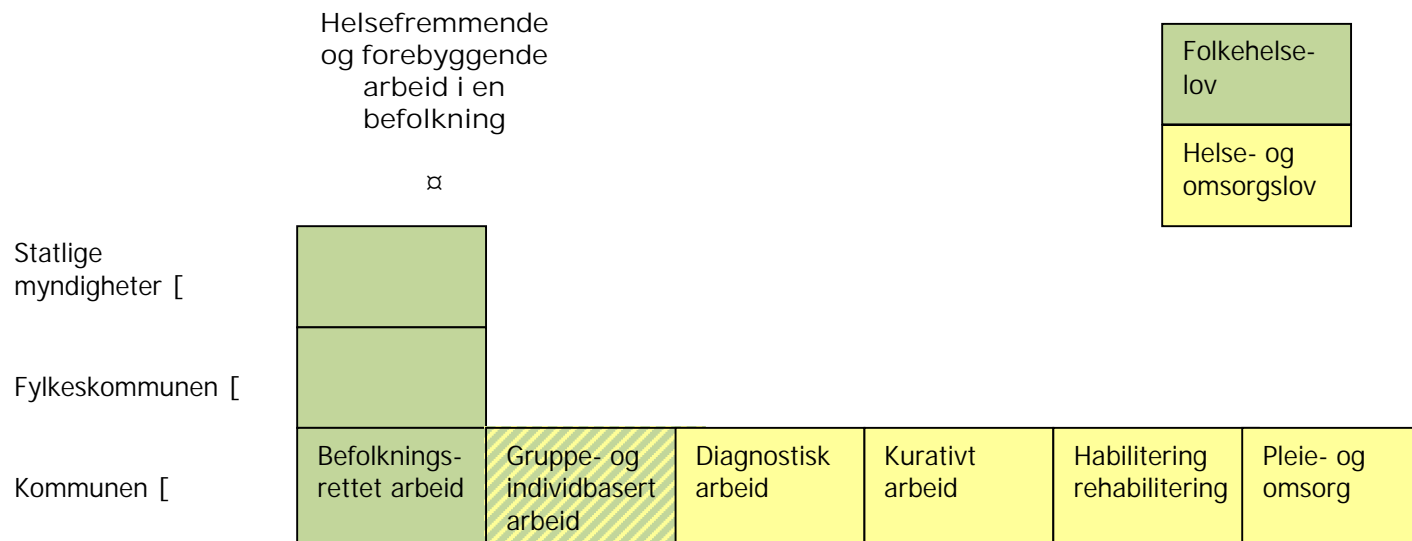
Helsefremmende og forebyggende arbeid i en befolkning

¤

Folkehelselov

Helse- og omsorgslov

Statlige myndigheter [

Fylkeskommunen [

Kommunen [

Befolkningsrettet arbeid

Gruppe- og individbasert arbeid

Diagnostisk arbeid

Kurativt arbeid

Habilitering rehabilitering

Pleie- og omsorg